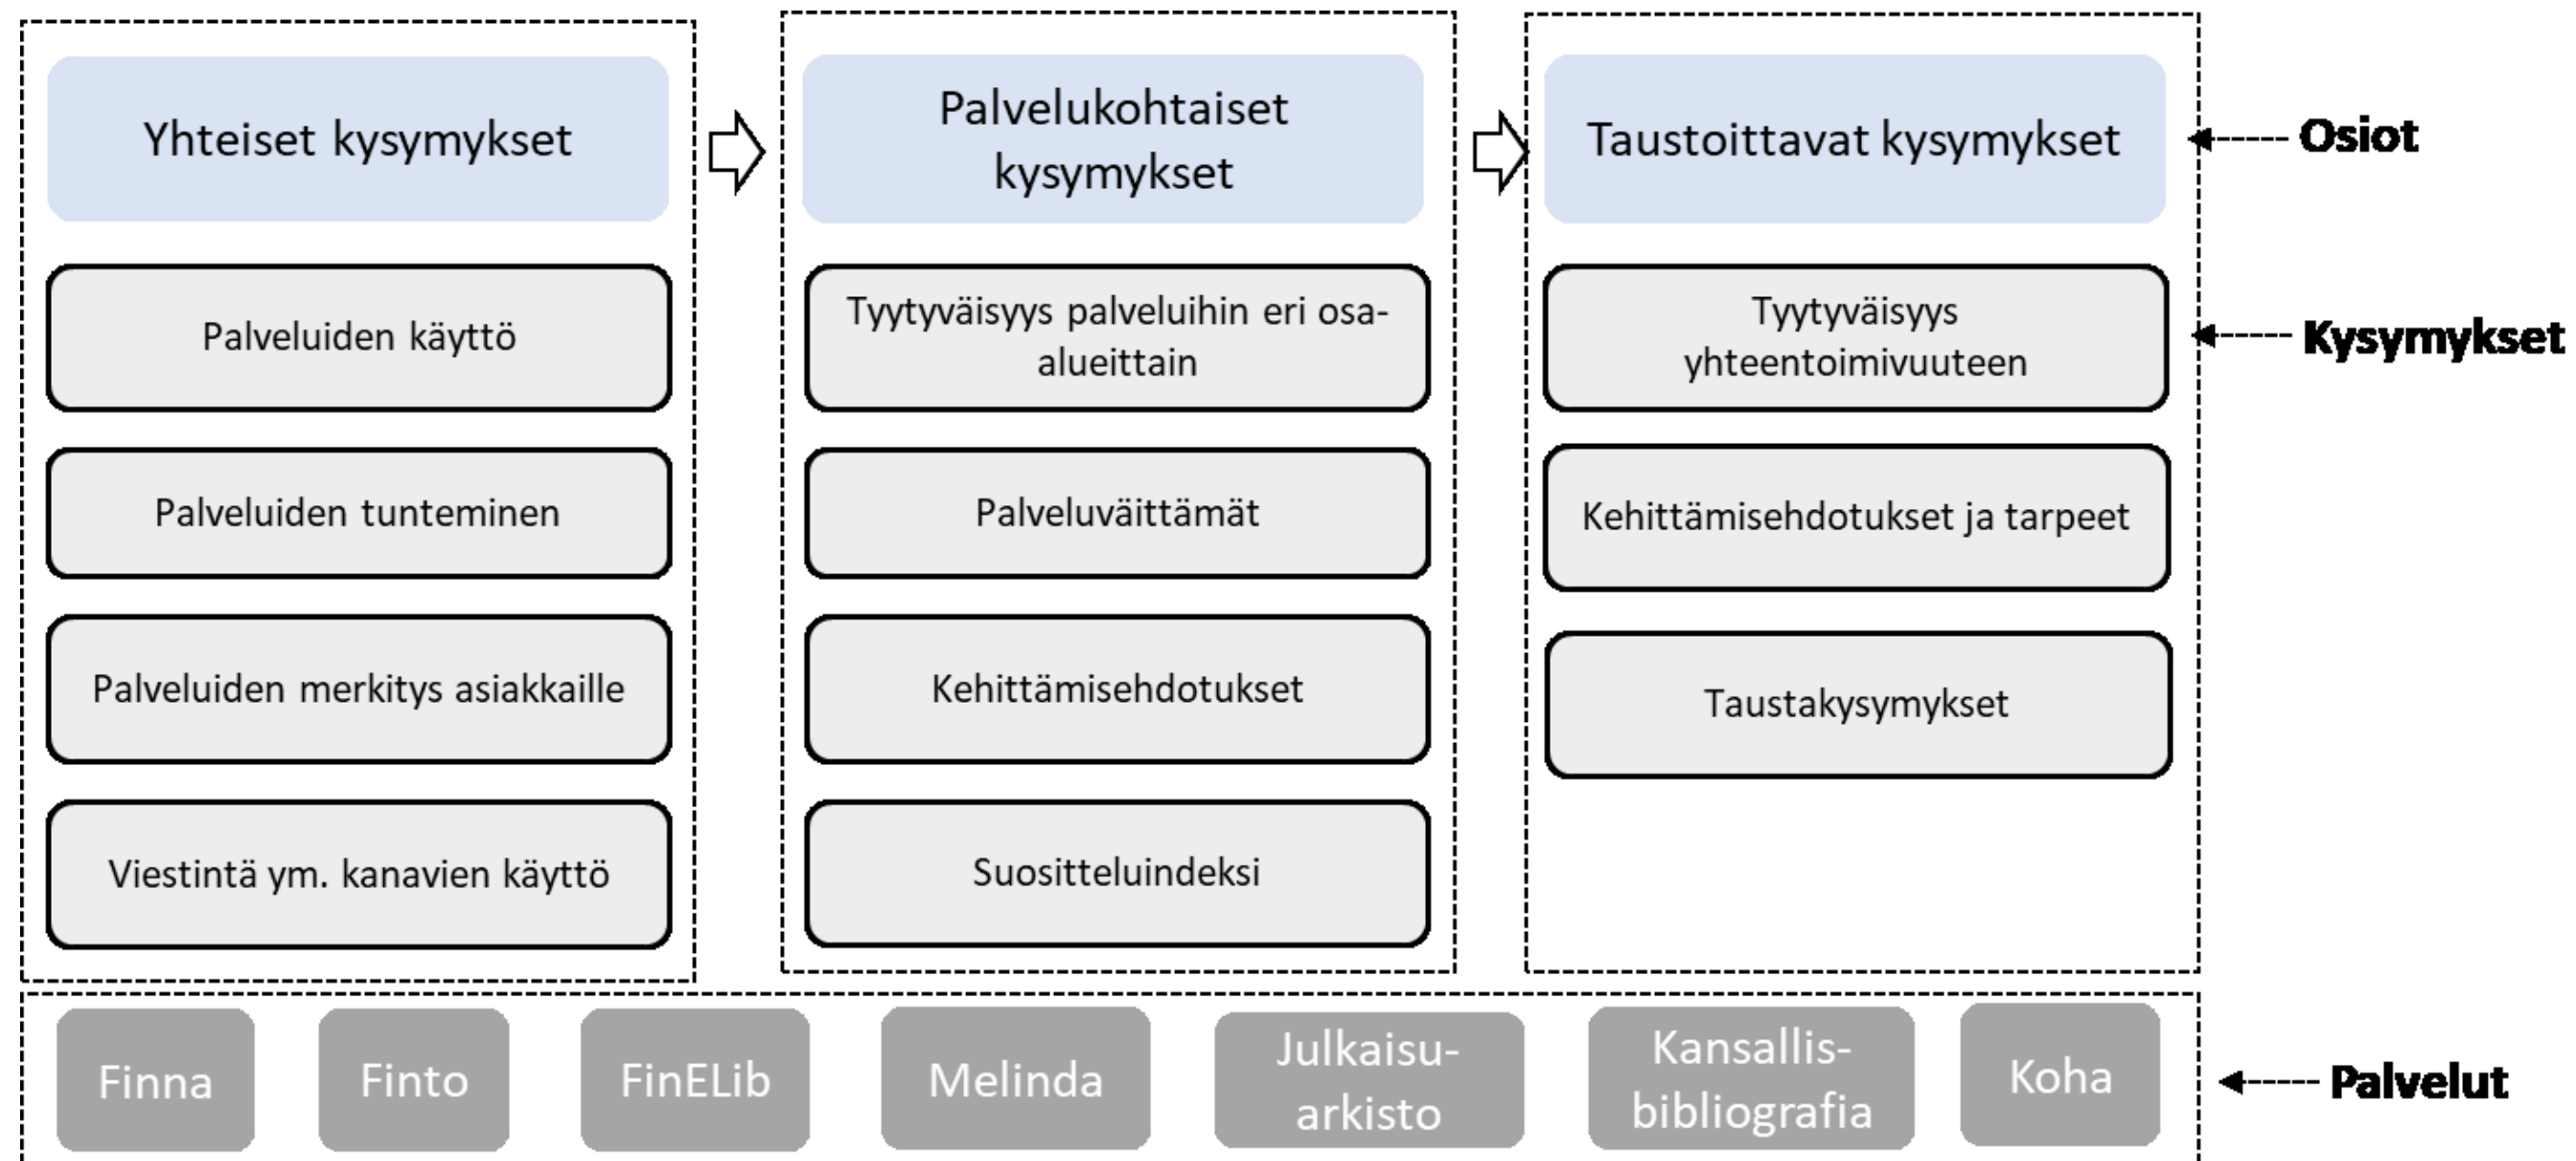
Yhteiset kysymykset

Palveluiden käyttö

Palveluiden tunteminen

Palveluiden merkitys asiakkaille

Viestintä ym. kanavien käyttö

Palvelukohtaiset kysymykset

Tyytyväisyys palveluihin eri osa-alueittain

Palveluväittämät

Kehittämisehdotukset

Suositteluindeksi

Taustoittavat kysymykset

Tyytyväisyys yhteentoimivuuteen

Kehittämisehdotukset ja tarpeet

Taustakysymykset

Osiot

Kysymykset

Finna

Finto

FinELib

Melinda

Julkaisu-arkisto

Kansallis-bibliografia

Koha

Palvelut